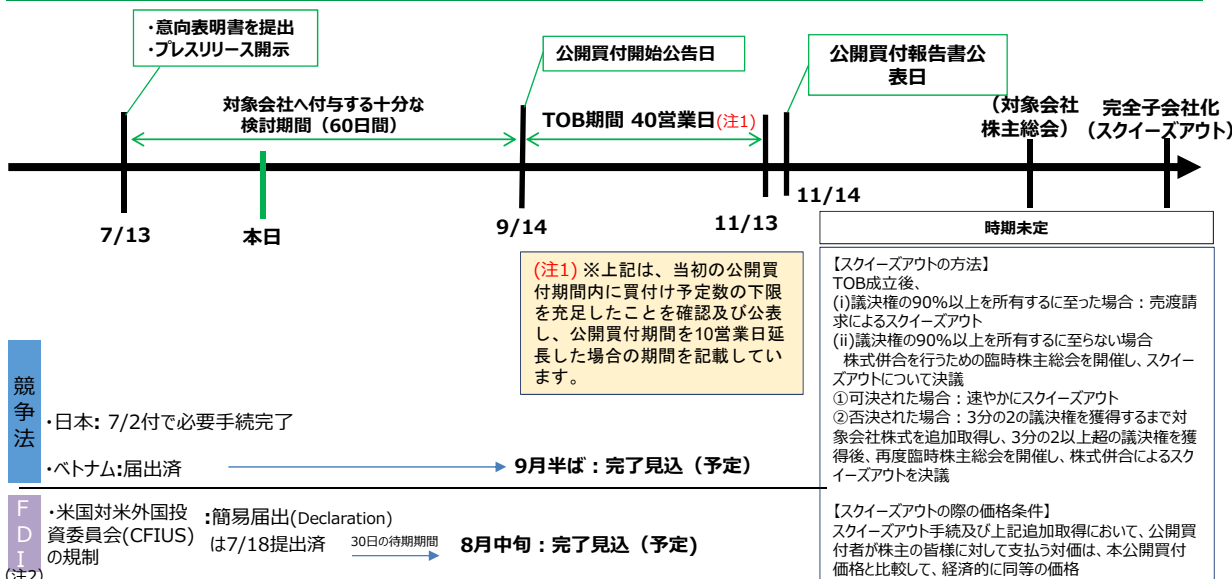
・意向表明書を提出
・プレスリリース開示

公開買付開始公告日

公開買付報告書公表日

対象会社へ付与する十分な検討期間（60日間）

TOB期間 40営業日(注1)

（対象会社株主総会）

完全子会社化（スクイーズアウト）

7/13

本日

9/14

11/13

11/14

時期未定

(注1) ※上記は、当初の公開買付期間内に買付け予定数の下限を充足したことを確認及び公表し、公開買付期間を10営業日延長した場合の期間を記載しています。

【スクイーズアウトの方法】
TOB成立後、
(i)議決権の90%以上を所有するに至った場合：売渡請求によるスクイーズアウト
(ii)議決権の90%以上を所有するに至らない場合
株式併合を行うための臨時株主総会を開催し、スクイーズアウトについて決議
①可決された場合：速やかにスクイーズアウト
②否決された場合：3分の2の議決権を獲得するまで対象会社株式を追加取得し、3分の2以上超の議決権を獲得後、再度臨時株主総会を開催し、株式併合によるスクイーズアウトを決議

【スクイーズアウトの際の価格条件】
スクイーズアウト手続及び上記追加取得において、公開買付者が株主の皆様に対して支払う対価は、本公開買付価格と比較して、経済的に同等の価格

競争法

・日本: 7/2付で必要手続完了

・ベトナム:届出済

9月半ば：完了見込（予定）

FDI
(注2)

・米国対米外国投資委員会(CFIUS)の規制

:簡易届出(Declaration)は7/18提出済

30日の待期期間

8月中旬：完了見込（予定）